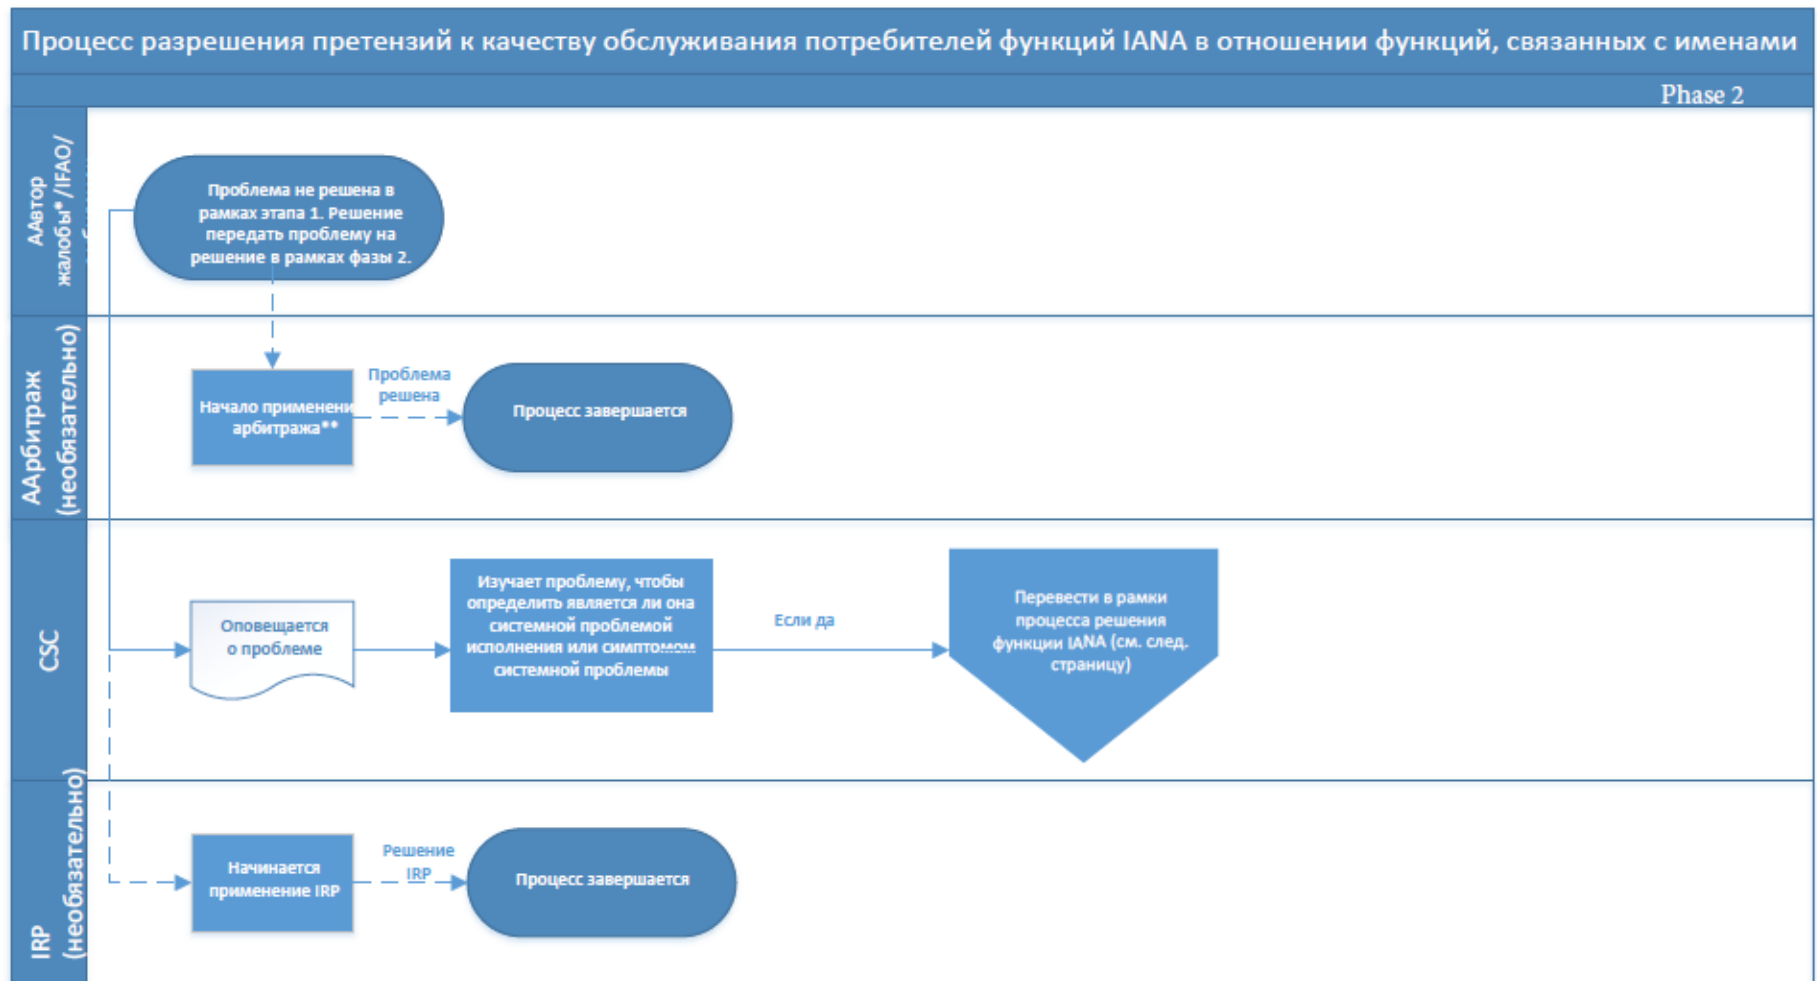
Процесс разрешения претензий к качеству обслуживания потребителей функций IANA в отношении функций, связанных с именами

Phase 2

ААвтор жалобы* /IFAO/ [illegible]

Проблема не решена в рамках этапа 1. Решение передать проблему на решение в рамках фазы 2.

ААрбитраж (необязательно)

Начало применени арбитража**

Проблема решена

Процесс завершается

CSC

Оповещается о проблеме

Изучает проблему, чтобы определить является ли она системной проблемой исполнения или симптомом системной проблемы

Если да

Перевести в рамки процесса решения функции IANA (см. след. страницу)

IRP (необязательно)

Начинается применение IRP

Решение IRP

Процесс завершается